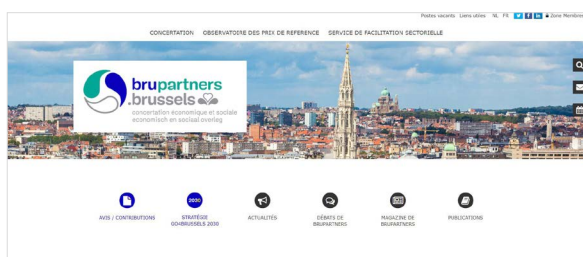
Postes vacants Liens utiles NL FR Zone Membres

CONCERTATION OBSERVATOIRE DES PRIX DE REFERENCE SERVICE DE FACILITATION SECTORIELLE

brupartners .brussels
concertation économique et sociale
economisch en sociaal overleg

AVIS / CONTRIBUTIONS

2030
STRATÉGIE GO4BRUSSELS 2030

ACTUALITÉS

DÉBATS DE BRUPARTNERS

MAGAZINE DE BRUPARTNERS

PUBLICATIONS